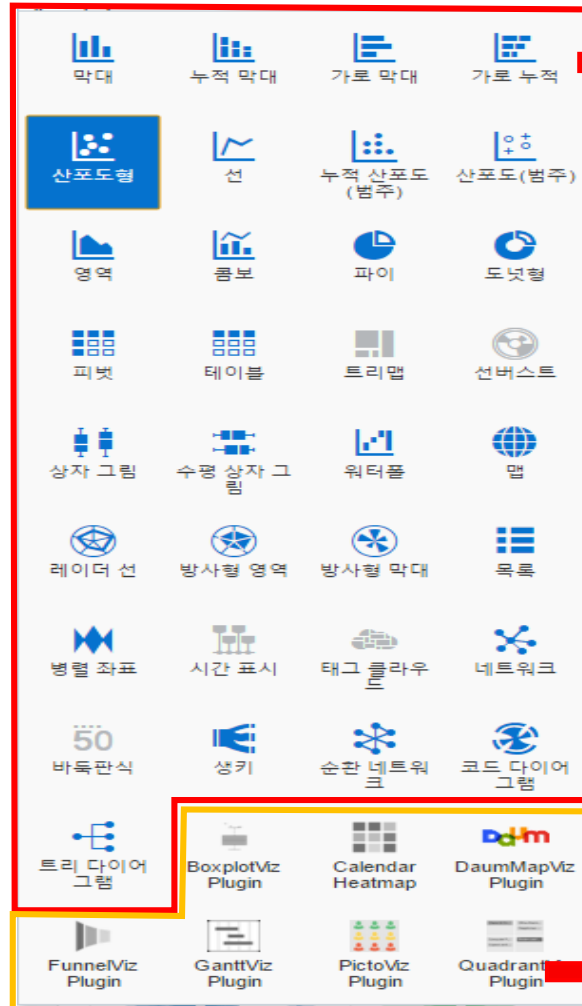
막대
누적 막대
가로 막대
가로 누적

산포도형
선
누적 산포도 (범주)
산포도(범주)

영역
콤보
파이
도넛형

피벗
테이블
트리맵
선버스트

상자 그림
수평 상자 그림
워터폴
맵

레이더 선
방사형 영역
방사형 막대
목록

병렬 좌표
시간 표시
태그 클라우드
네트워크

50
바둑판식
생키
순환 네트워크
코드 다이어그램

트리 다이어그램
BoxplotViz Plugin
Calendar Heatmap
Daum
DaumMapViz Plugin

FunnelViz Plugin
GanttViz Plugin
PictoViz Plugin
QuadrantV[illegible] Plugin